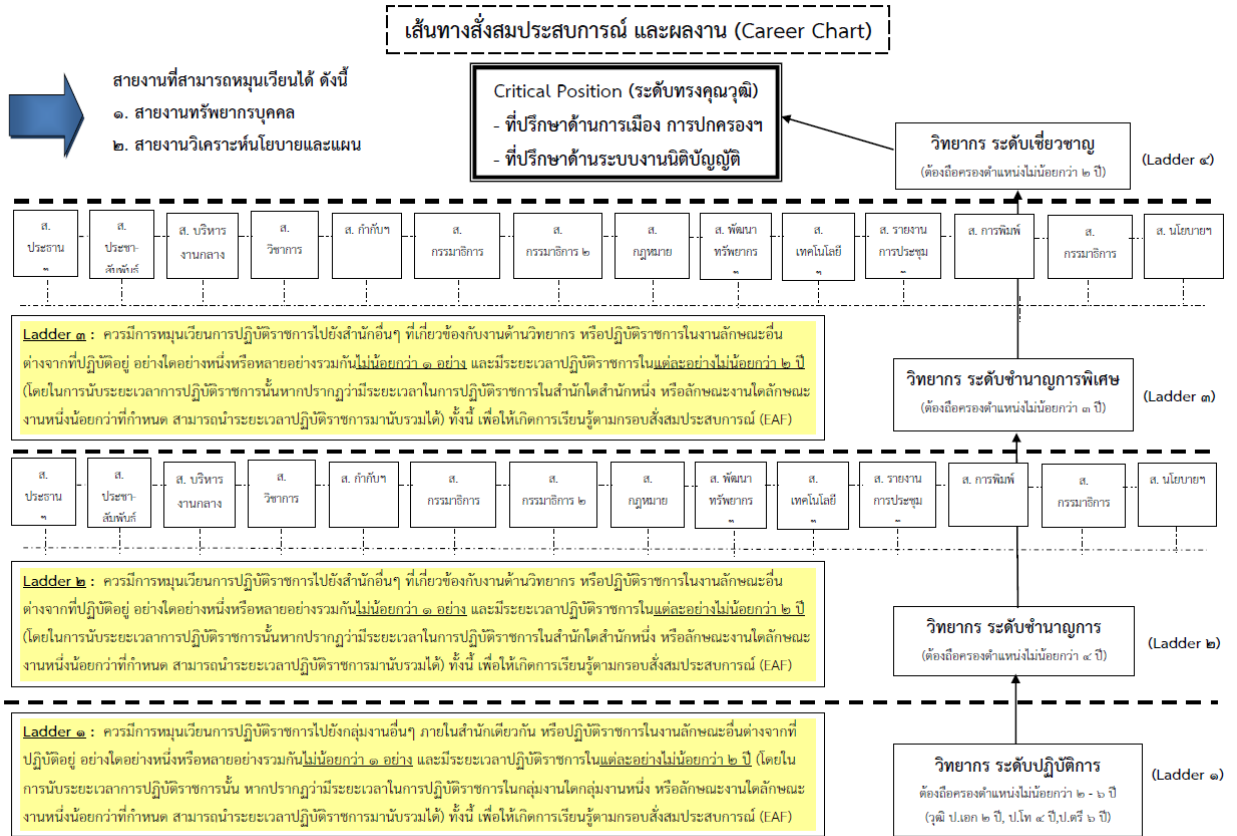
เส้นทางสั่งสมประสบการณ์ และผลงาน (Career Chart)

สายงานที่สามารถหมุนเวียนได้ ดังนี้
๑. สายงานทรัพยากรบุคคล
๒. สายงานวิเคราะห์นโยบายและแผน

Critical Position (ระดับทรงคุณวุฒิ)
- ที่ปรึกษาด้านการเมือง การปกครองฯ
- ที่ปรึกษาด้านระบบงานนิติบัญญัติ

วิทยากร ระดับเชี่ยวชาญ
(ต้องถือครองตำแหน่งไม่น้อยกว่า ๒ ปี)

(Ladder ๔)

| ส. ประธาน ฯ | ส. ประชาสัมพันธ์ | ส. บริหารงานกลาง | ส. วิชาการ | ส. กำกับฯ | ส. กรรมาธิการ | ส. กรรมาธิการ ๒ | ส. กฎหมาย | ส. พัฒนาทรัพยากร ฯ | ส. เทคโนโลยี ฯ | ส. รายงานการประชุม ฯ | ส. การพิมพ์ | ส. กรรมาธิการ | ส. นโยบายฯ |
|---|---|---|---|---|---|---|---|---|---|---|---|---|---|

Ladder ๓ : ควรมีการหมุนเวียนการปฏิบัติราชการไปยังสำนักอื่นๆ ที่เกี่ยวข้องกับงานด้านวิทยากร หรือปฏิบัติราชการในงานลักษณะอื่นต่างจากที่ปฏิบัติอยู่ อย่างใดอย่างหนึ่งหรือหลายอย่างรวมกันไม่น้อยกว่า ๑ อย่าง และมีระยะเวลาปฏิบัติราชการในแต่ละอย่างไม่น้อยกว่า ๒ ปี (โดยในการนับระยะเวลาการปฏิบัติราชการนั้นหากปรากฏว่ามีระยะเวลาในการปฏิบัติราชการในสำนักใดสำนักหนึ่ง หรือลักษณะงานใดลักษณะงานหนึ่งน้อยกว่าที่กำหนด สามารถนำระยะเวลาปฏิบัติราชการมานับรวมได้) ทั้งนี้ เพื่อให้เกิดการเรียนรู้ตามกรอบสั่งสมประสบการณ์ (EAF)

วิทยากร ระดับชำนาญการพิเศษ
(ต้องถือครองตำแหน่งไม่น้อยกว่า ๓ ปี)

(Ladder ๓)

| ส. ประธาน ฯ | ส. ประชาสัมพันธ์ | ส. บริหารงานกลาง | ส. วิชาการ | ส. กำกับฯ | ส. กรรมาธิการ | ส. กรรมาธิการ ๒ | ส. กฎหมาย | ส. พัฒนาทรัพยากร ฯ | ส. เทคโนโลยี ฯ | ส. รายงานการประชุม ฯ | ส. การพิมพ์ | ส. กรรมาธิการ | ส. นโยบายฯ |
|---|---|---|---|---|---|---|---|---|---|---|---|---|---|

Ladder ๒ : ควรมีการหมุนเวียนการปฏิบัติราชการไปยังสำนักอื่นๆ ที่เกี่ยวข้องกับงานด้านวิทยากร หรือปฏิบัติราชการในงานลักษณะอื่นต่างจากที่ปฏิบัติอยู่ อย่างใดอย่างหนึ่งหรือหลายอย่างรวมกันไม่น้อยกว่า ๑ อย่าง และมีระยะเวลาปฏิบัติราชการในแต่ละอย่างไม่น้อยกว่า ๒ ปี (โดยในการนับระยะเวลาการปฏิบัติราชการนั้นหากปรากฏว่ามีระยะเวลาในการปฏิบัติราชการในสำนักใดสำนักหนึ่ง หรือลักษณะงานใดลักษณะงานหนึ่งน้อยกว่าที่กำหนด สามารถนำระยะเวลาปฏิบัติราชการมานับรวมได้) ทั้งนี้ เพื่อให้เกิดการเรียนรู้ตามกรอบสั่งสมประสบการณ์ (EAF)

วิทยากร ระดับชำนาญการ
(ต้องถือครองตำแหน่งไม่น้อยกว่า ๔ ปี)

(Ladder ๒)

Ladder ๑ : ควรมีการหมุนเวียนการปฏิบัติราชการไปยังกลุ่มงานอื่นๆ ภายในสำนักเดียวกัน หรือปฏิบัติราชการในงานลักษณะอื่นต่างจากที่ปฏิบัติอยู่ อย่างใดอย่างหนึ่งหรือหลายอย่างรวมกันไม่น้อยกว่า ๑ อย่าง และมีระยะเวลาปฏิบัติราชการในแต่ละอย่างไม่น้อยกว่า ๒ ปี (โดยในการนับระยะเวลาการปฏิบัติราชการนั้น หากปรากฏว่ามีระยะเวลาในการปฏิบัติราชการในกลุ่มงานใดกลุ่มงานหนึ่ง หรือลักษณะงานใดลักษณะงานหนึ่งน้อยกว่าที่กำหนด สามารถนำระยะเวลาปฏิบัติราชการมานับรวมได้) ทั้งนี้ เพื่อให้เกิดการเรียนรู้ตามกรอบสั่งสมประสบการณ์ (EAF)

วิทยากร ระดับปฏิบัติการ
ต้องถือครองตำแหน่งไม่น้อยกว่า ๒ - ๖ ปี
(วุฒิ ป.เอก ๒ ปี, ป.โท ๔ ปี,ป.ตรี ๖ ปี)

(Ladder ๑)